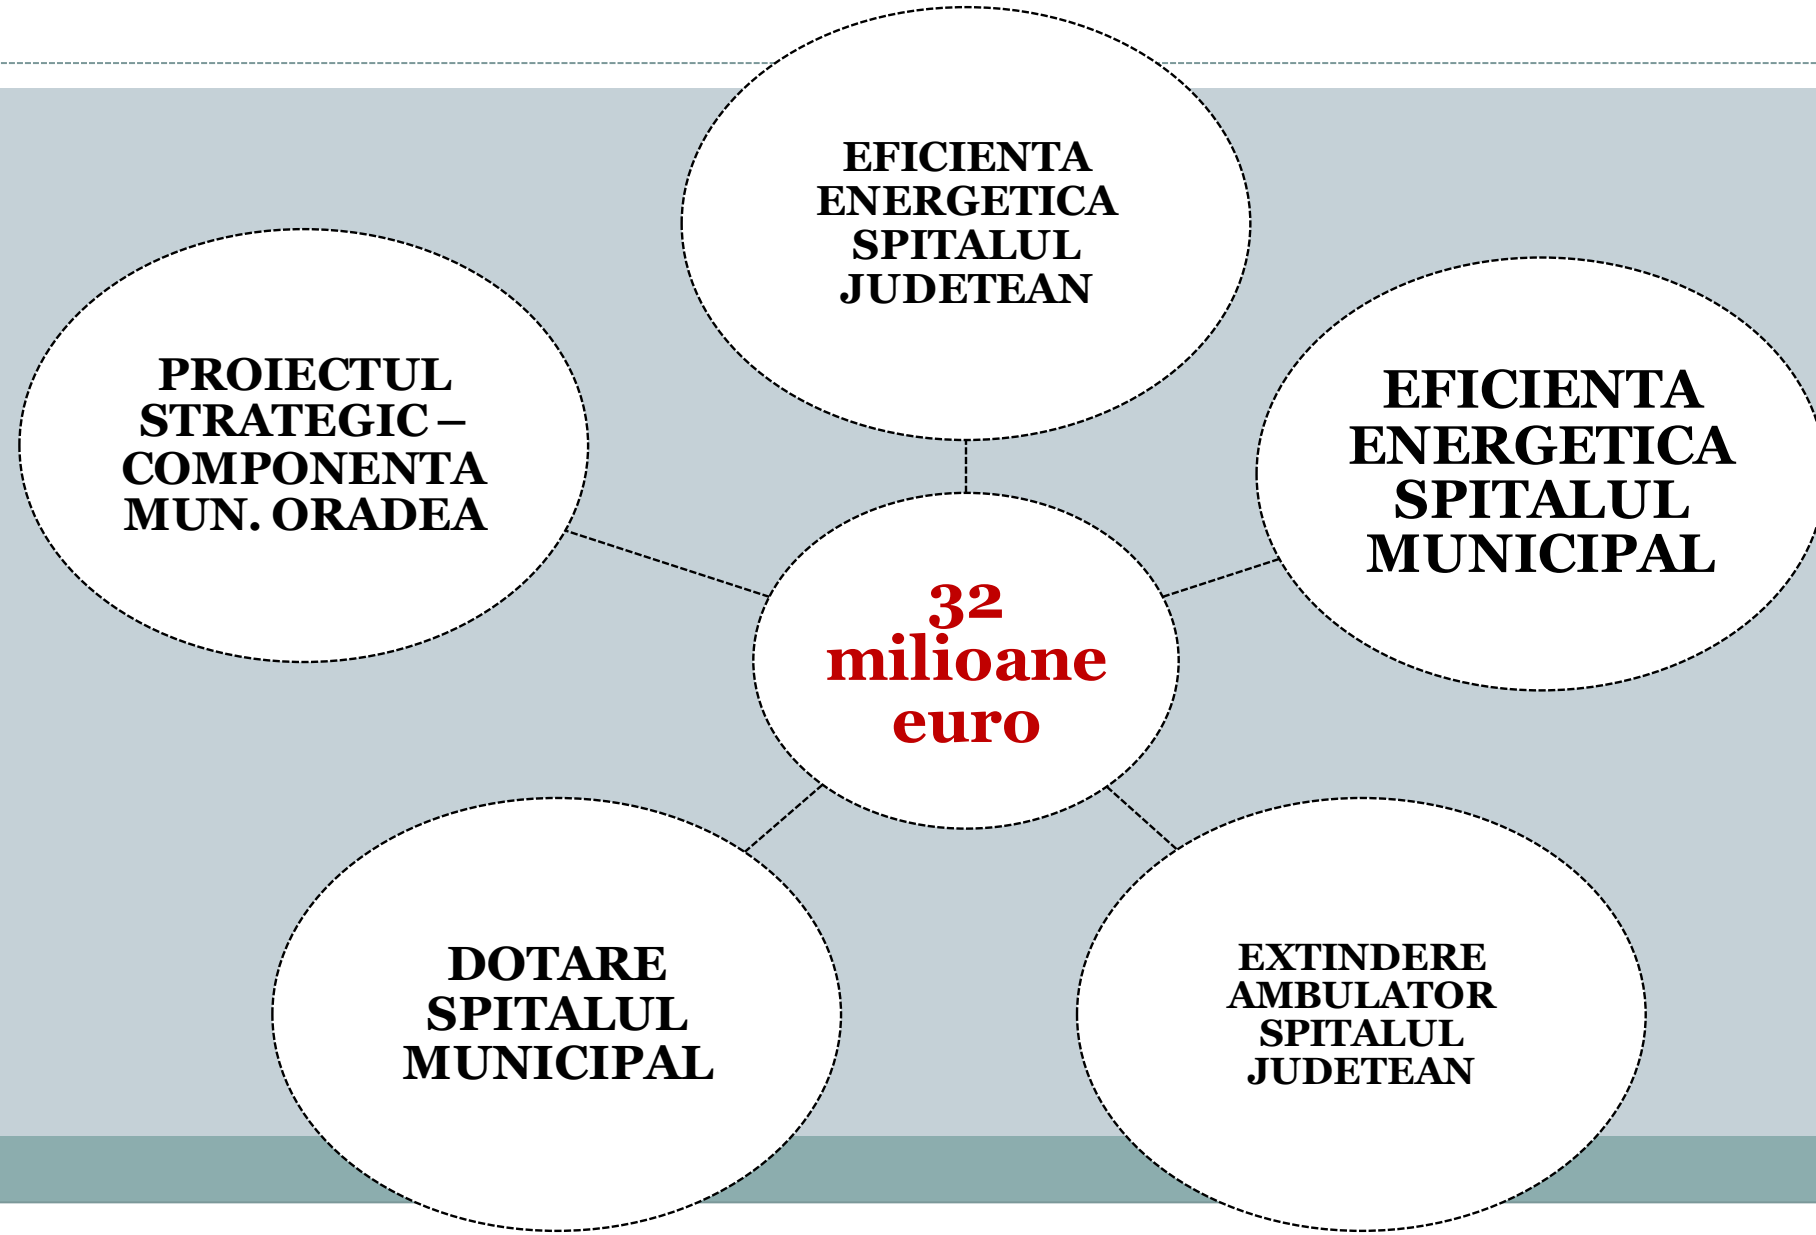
EFICIENTA ENERGETICA SPITALUL JUDETEAN

PROIECTUL STRATEGIC – COMPONENTA MUN. ORADEA

EFICIENTA ENERGETICA SPITALUL MUNICIPAL

32 milioane euro

DOTARE SPITALUL MUNICIPAL

EXTINDERE AMBULATOR SPITALUL JUDETEAN